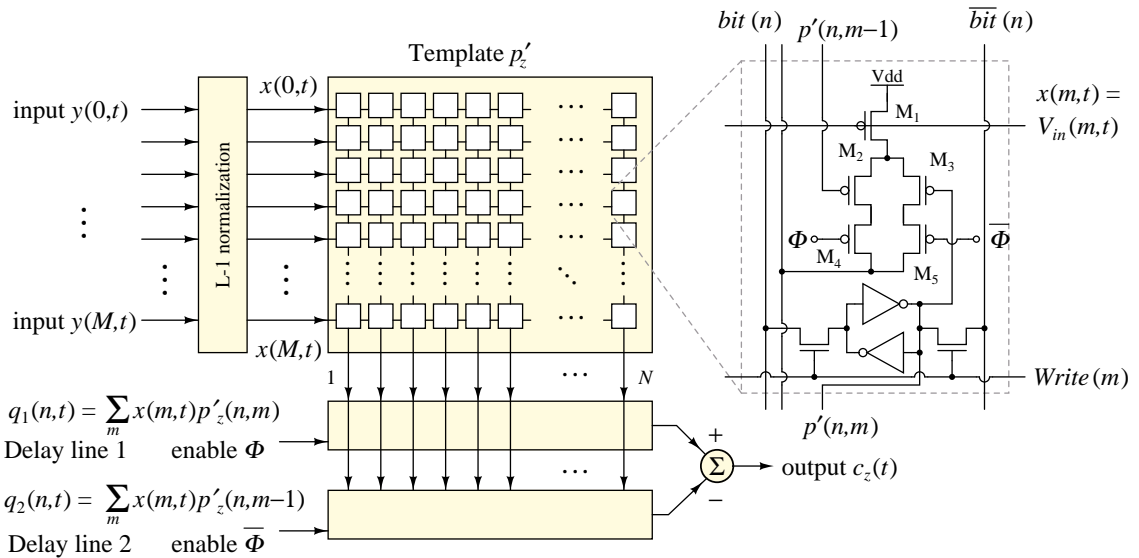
Template $p'_z$

input $y(0,t)$

input $y(M,t)$

L-1 normalization

$x(0,t)$

$x(M,t)$

1

$N$

$bit\,(n)$ $p'(n,m-1)$ $\overline{bit}\,(n)$

Vdd

$M_1$

$M_2$ $M_3$

$M_4$ $M_5$

$\Phi$ $\overline{\Phi}$

$x(m,t) = V_{in}(m,t)$

$Write\,(m)$

$p'(n,m)$

$q_1(n,t) = \sum_m x(m,t)p'_z(n,m)$
Delay line 1 enable $\Phi$

$q_2(n,t) = \sum_m x(m,t)p'_z(n,m-1)$
Delay line 2 enable $\overline{\Phi}$

+

−

$\Sigma$

output $c_z(t)$